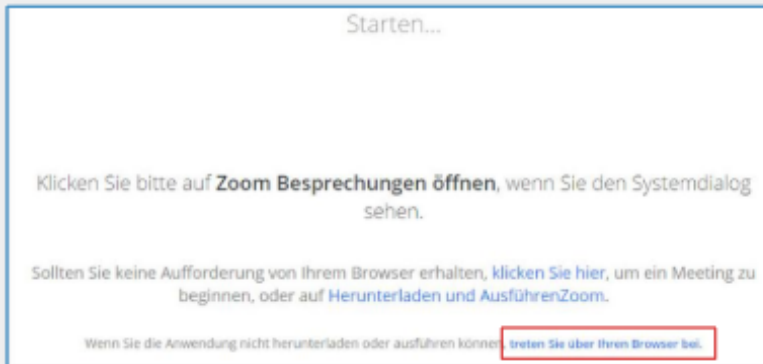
Starten...

Klicken Sie bitte auf **Zoom Besprechungen öffnen**, wenn Sie den Systemdialog sehen.

Sollten Sie keine Aufforderung von Ihrem Browser erhalten, klicken Sie hier, um ein Meeting zu beginnen, oder auf Herunterladen und AusführenZoom.

Wenn Sie die Anwendung nicht herunterladen oder ausführen können, treten Sie über Ihren Browser bei.